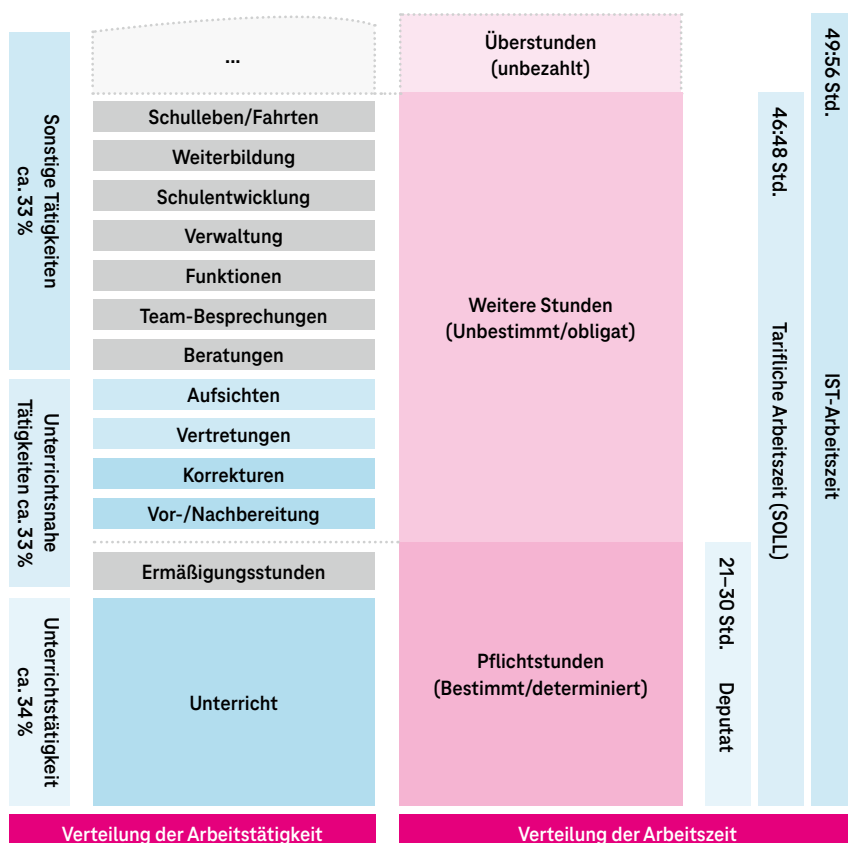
Sonstige Tätigkeiten ca. 33 %

Unterrichtsnahe Tätigkeiten ca. 33 %

Unterrichtstätigkeit ca. 34 %

...

Schulleben/Fahrten

Weiterbildung

Schulentwicklung

Verwaltung

Funktionen

Team-Besprechungen

Beratungen

Aufsichten

Vertretungen

Korrekturen

Vor-/Nachbereitung

Ermäßigungsstunden

Unterricht

Überstunden (unbezahlt)

Weitere Stunden (Unbestimmt/obligat)

Pflichtstunden (Bestimmt/determiniert)

21–30 Std. Deputat

46:48 Std. Tarifliche Arbeitszeit (SOLL)

49:56 Std. IST-Arbeitszeit

Verteilung der Arbeitstätigkeit

Verteilung der Arbeitszeit